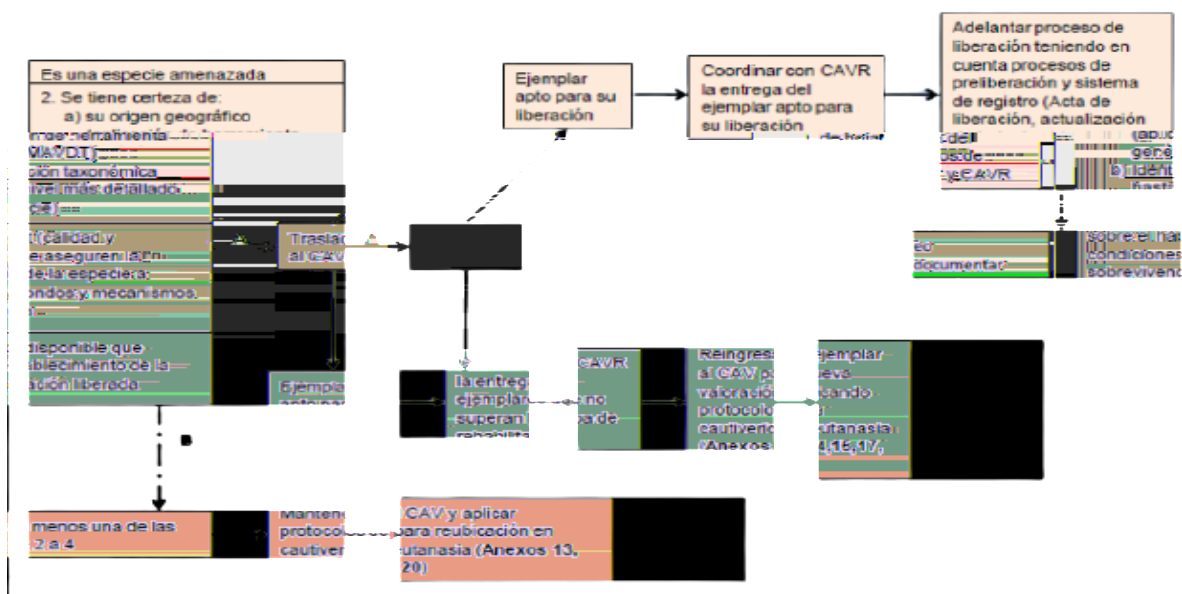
Es una especie amenazada

2. Se tiene certeza de:
a) su origen geográfico
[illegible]
MAVDT) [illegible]
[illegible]ción taxonómica
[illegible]ivel más detallado
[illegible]

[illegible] (calidad y
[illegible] asegure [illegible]
de la especie
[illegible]ondos y mecanismos
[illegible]

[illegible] disponible que
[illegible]blecimiento de la
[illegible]ación liberada

Traslad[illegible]
al CAV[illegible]

Ejemplar apto para su liberación

Coordinar con CAVR la entrega del ejemplar apto para su liberación

Adelantar proceso de liberación teniendo en cuenta procesos de preliberación y sistema de registro (Acta de liberación, actualización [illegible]

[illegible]

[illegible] sobre el ha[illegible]
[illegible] condiciones
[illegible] sobrevivenc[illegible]
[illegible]ed
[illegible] documentar

Ejempla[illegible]

la entrega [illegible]
ejemplares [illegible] no
superan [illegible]
rehabilita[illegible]

CAVR
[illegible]parde

Reingresa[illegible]
al CAV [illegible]
valoració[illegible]
protocolo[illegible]
cautiverio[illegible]
(Anexos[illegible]

ejemplar
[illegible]eva
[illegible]ando
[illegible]
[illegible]utanasia
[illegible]4,15,17,

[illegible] menos una de las
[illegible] 2 a 4

Manten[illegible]
protocolos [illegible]
cautiver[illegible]

CAV y aplicar
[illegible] para reubicación en
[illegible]utanasia (Anexos 13,
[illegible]20)